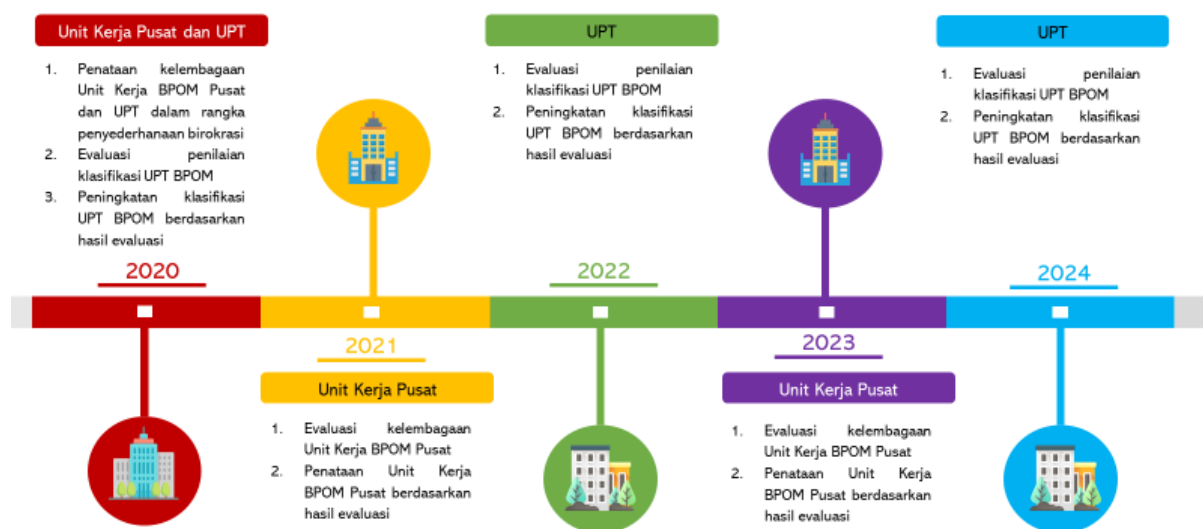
Unit Kerja Pusat dan UPT

1. Penataan kelembagaan Unit Kerja BPOM Pusat dan UPT dalam rangka penyederhanaan birokrasi
2. Evaluasi penilaian klasifikasi UPT BPOM
3. Peningkatan klasifikasi UPT BPOM berdasarkan hasil evaluasi

2020

2021

Unit Kerja Pusat

1. Evaluasi kelembagaan Unit Kerja BPOM Pusat
2. Penataan Unit Kerja BPOM Pusat berdasarkan hasil evaluasi

UPT

1. Evaluasi penilaian klasifikasi UPT BPOM
2. Peningkatan klasifikasi UPT BPOM berdasarkan hasil evaluasi

2022

2023

Unit Kerja Pusat

1. Evaluasi kelembagaan Unit Kerja BPOM Pusat
2. Penataan Unit Kerja BPOM Pusat berdasarkan hasil evaluasi

UPT

1. Evaluasi penilaian klasifikasi UPT BPOM
2. Peningkatan klasifikasi UPT BPOM berdasarkan hasil evaluasi

2024